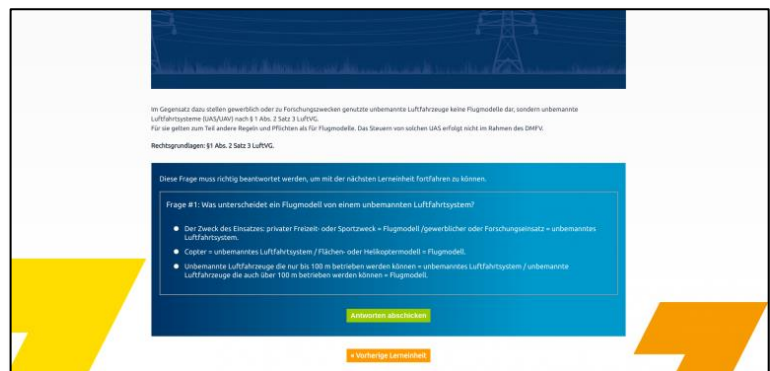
Im Gegensatz dazu stellen gewerblich oder zu Forschungszwecken genutzte unbemannte Luftfahrzeuge keine Flugmodelle dar, sondern unbemannte Luftfahrtsysteme (UAS/UAV) nach § 1 Abs. 2 Satz 3 LuftVG.
Für sie gelten zum Teil andere Regeln und Pflichten als für Flugmodelle. Das Steuern von solchen UAS erfolgt nicht im Rahmen des DMFV.

Rechtsgrundlagen: §1 Abs. 2 Satz 3 LuftVG.

Diese Frage muss richtig beantwortet werden, um mit der nächsten Lerneinheit fortfahren zu können.

Frage #1: Was unterscheidet ein Flugmodell von einem unbemannten Luftfahrtsystem?

Der Zweck des Einsatzes: privater Freizeit- oder Sportzweck = Flugmodell /gewerblicher oder Forschungseinsatz = unbemanntes Luftfahrtsystem.

Copter = unbemanntes Luftfahrtsystem / Flächen- oder Helikoptermodell = Flugmodell.

Unbemannte Luftfahrzeuge die nur bis 100 m betrieben werden können = unbemanntes Luftfahrtsystem / unbemannte Luftfahrzeuge die auch über 100 m betrieben werden können = Flugmodell.

Antworten abschicken

« Vorherige Lerneinheit